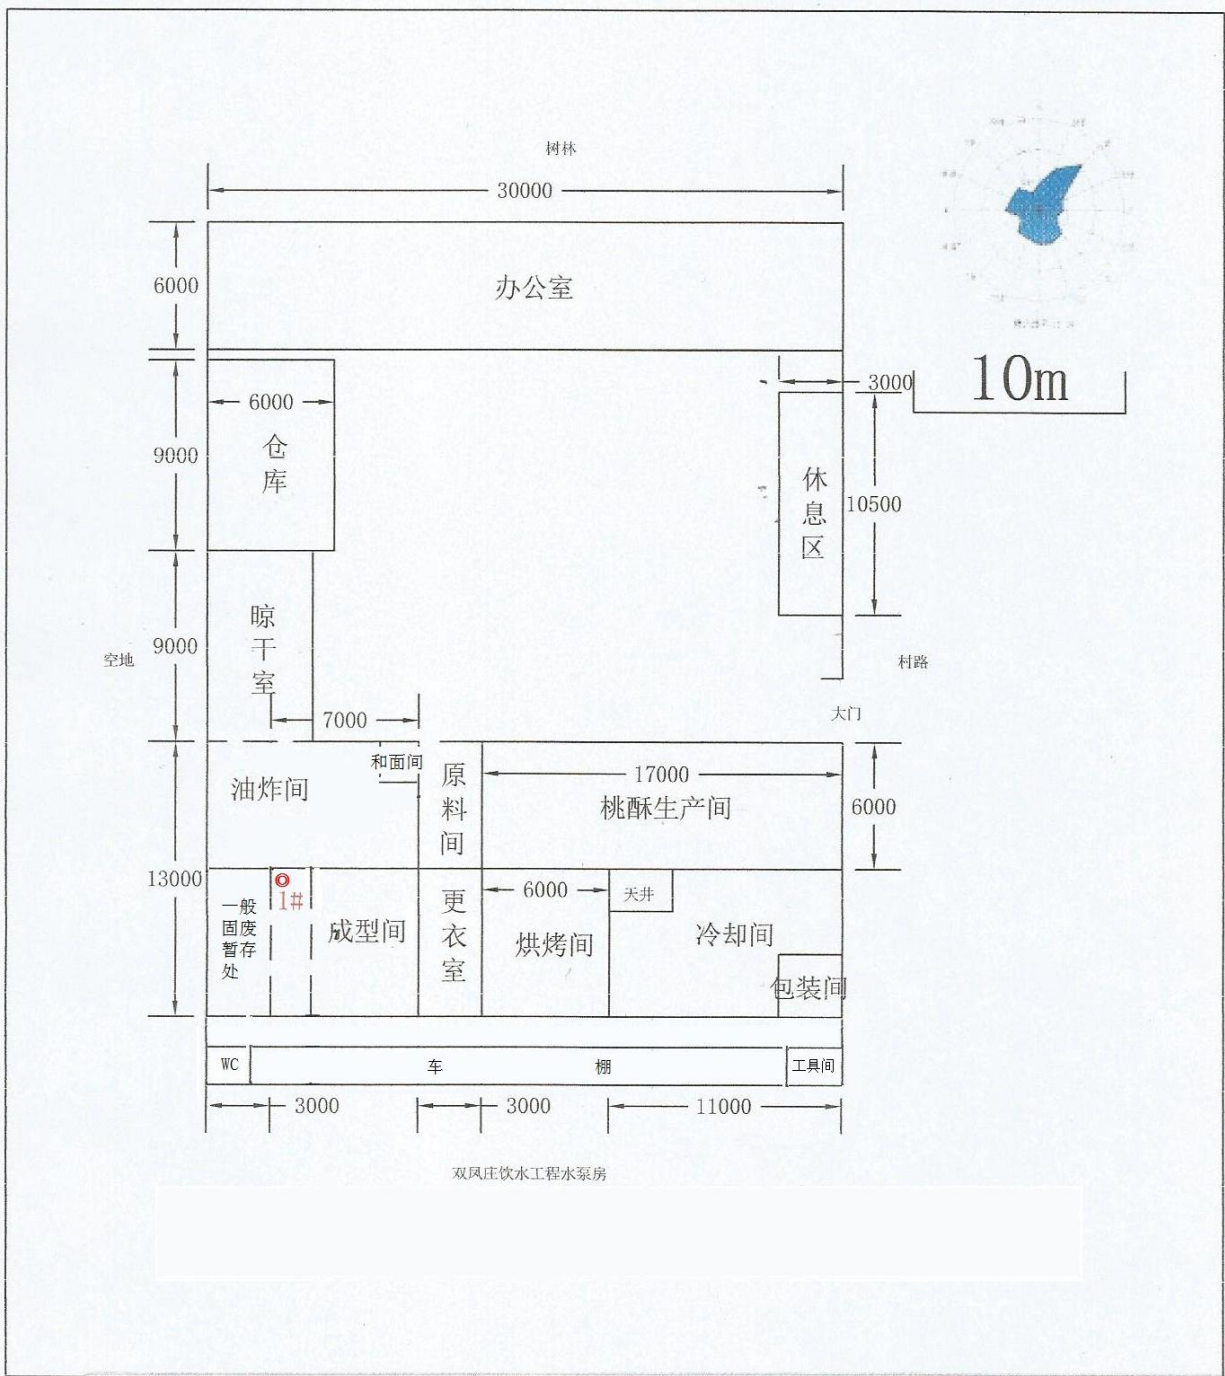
树林

30000

6000

办公室

10m

3000

6000

9000

仓库

休息区

10500

9000

晾干室

空地

村路

7000

大门

和面间

油炸间

原料间

17000

桃酥生产间

6000

13000

1#

6000

天井

一般固废暂存处

成型间

更衣室

烘烤间

冷却间

包装间

WC

车 棚

工具间

3000

3000

11000

双凤庄饮水工程水泵房